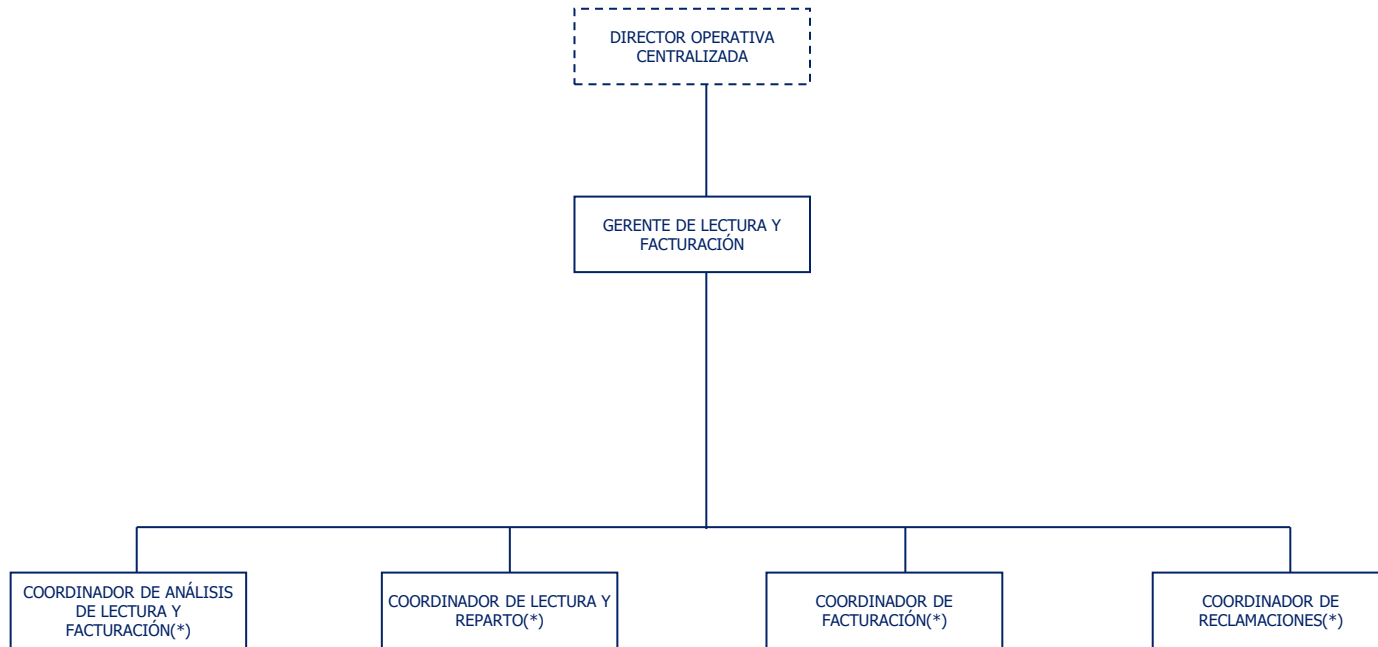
DIRECTOR OPERATIVA CENTRALIZADA

GERENTE DE LECTURA Y FACTURACIÓN

COORDINADOR DE ANÁLISIS DE LECTURA Y FACTURACIÓN(*)

COORDINADOR DE LECTURA Y REPARTO(*)

COORDINADOR DE FACTURACIÓN(*)

COORDINADOR DE RECLAMACIONES(*)